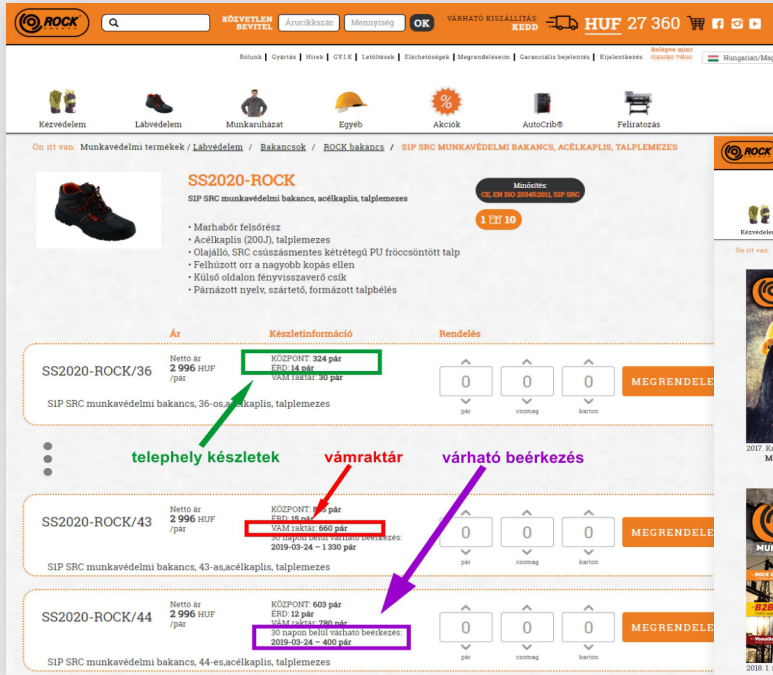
ROCK

KÖZVETLEN BEVITEL Árucikkszám Mennyiség OK

VÁRHATÓ KISZÁLLÍTÁS: KEDD

HUF 27 360

Rólunk | Gyártás | Hírek | GY.I.K | Letöltések | Elérhetőségek | Megrendeléseim | Garanciális bejelentés | Kijelentkezés

Belépve mint: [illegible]

Hungarian/Mag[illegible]

Kézvédelem

Lábvédelem

Munkaruházat

Egyéb

Akciók

AutoCrib®

Feliratozás

Ön itt van: Munkavédelmi termékek / Lábvédelem / Bakancsok / ROCK bakancs / S1P SRC MUNKAVÉDELMI BAKANCS, ACÉLKAPLIS, TALPLEMEZES

SS2020-ROCK

S1P SRC munkavédelmi bakancs, acélkaplis, talplemezes

Minősítés:
CE, EN ISO 20345:2011, S1P SRC

1 10

• Marhabőr felsőrész
• Acélkaplis (200J), talplemezes
• Olajálló, SRC csúszásmentes kétrétegű PU fröccsöntött talp
• Felhúzott orr a nagyobb kopás ellen
• Külső oldalon fényvisszaverő csík
• Párnázott nyelv, szártető, formázott talpbélés

Ár

Készletinformáció

Rendelés

SS2020-ROCK/36

Nettó ár
2 996 HUF
/pár

KÖZPONT: 324 pár
ÉRD: 14 pár
VÁM raktár: 30 pár

0 0 0
pár csomag karton

MEGRENDELE

S1P SRC munkavédelmi bakancs, 36-os,acélkaplis, talplemezes

telephely készletek

vámraktár

várható beérkezés

SS2020-ROCK/43

Nettó ár
2 996 HUF
/pár

KÖZPONT: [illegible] pár
ÉRD: 15 pár
VÁM raktár: 660 pár
30 napon belül várható beérkezés:
2019-03-24 – 1 330 pár

0 0 0
pár csomag karton

MEGRENDELE

S1P SRC munkavédelmi bakancs, 43-as,acélkaplis, talplemezes

SS2020-ROCK/44

Nettó ár
2 996 HUF
/pár

KÖZPONT: 603 pár
ÉRD: 12 pár
VÁM raktár: 780 pár
30 napon belül várható beérkezés:
2019-03-24 – 400 pár

0 0 0
pár csomag karton

MEGRENDELE

S1P SRC munkavédelmi bakancs, 44-es,acélkaplis, talplemezes

ROCK

Kézvédel

Ön itt van

2017. K

M

2018. 1